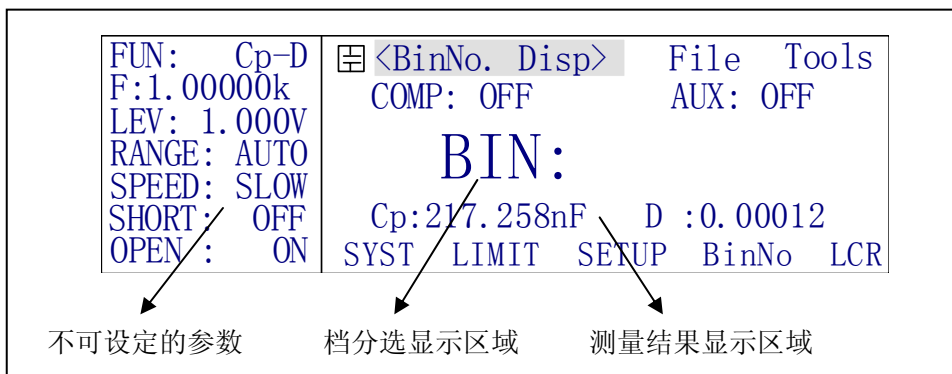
FUN: Cp-D
F:1.00000k
LEV: 1.000V
RANGE: AUTO
SPEED: SLOW
SHORT: OFF
OPEN : ON

⊟ <BinNo. Disp> File Tools
COMP: OFF AUX: OFF

BIN:

Cp:217.258nF D :0.00012

SYST LIMIT SETUP BinNo LCR

不可设定的参数 档分选显示区域 测量结果显示区域